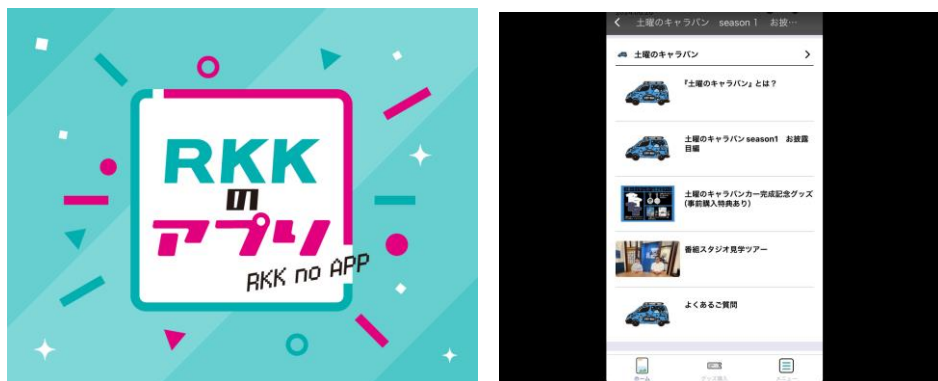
RKK
の
アプリ
RKK no APP

土曜のキャラバン season1 お披…

土曜のキャラバン

『土曜のキャラバン』とは？

土曜のキャラバン season1 お披露目編

土曜のキャラバンカー完成記念グッズ（事前購入特典あり）

番組スタジオ見学ツアー

よくあるご質問

ホーム
グッズ購入
メニュー